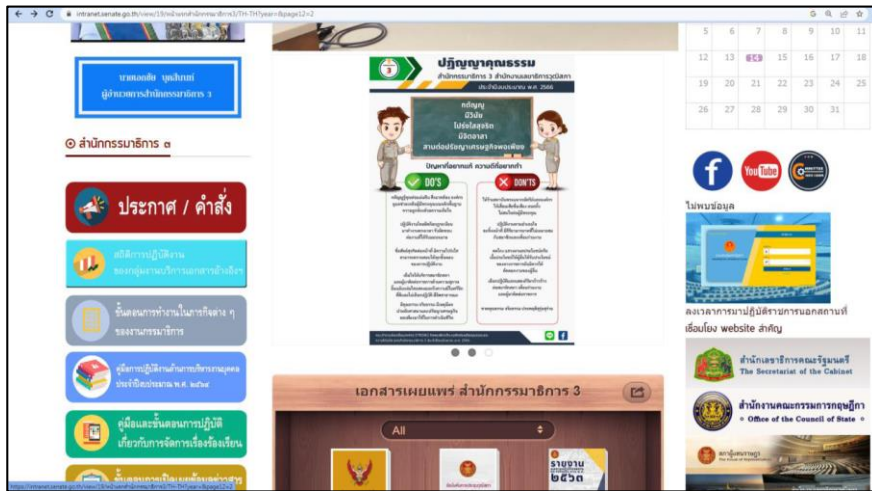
intranet.senate.go.th/view/19/หน้าแรกสำนักกรรมาธิการ3/TH-TH?year=&page12=2

นายเอกสิษ บุษสินธ์
ผู้อำนวยการสำนักกรรมาธิการ 3

⊙ สำนักกรรมาธิการ ๓

ประกาศ / คำสั่ง

สถิติการปฏิบัติงาน ของกลุ่มงานบริการเอกสารอ้างอิง

ขั้นตอนการทำงานในภารกิจต่าง ๆ ของงานกรรมาธิการ

คู่มือการปฏิบัติงานด้านการบริหารงานบุคคล ประจำปีงบประมาณ พ.ศ. ๒๕๖๕

คู่มือและขั้นตอนการปฏิบัติ เกี่ยวกับการจัดการเรื่องร้องเรียน

ปฏิญญาคุณธรรม
สำนักกรรมาธิการ 3 สำนักงานเลขาธิการวุฒิสภา
ประจำปีงบประมาณ พ.ศ. 2566

กตัญญู
มีวินัย
โปร่งใสสุจริต
มีจิตอาสา
สานต่อปรัชญาเศรษฐกิจพอเพียง

ปัญหาที่อยากแก้ ความดีที่อยากทำ

DO'S
DON'TS

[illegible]

เอกสารเผยแพร่ สำนักกรรมาธิการ 3

All

รายงาน
๒๕๖๓

| 5 | 6 | 7 | 8 | 9 | 10 | 11 |
|---|---|---|---|---|---|---|
| 12 | 13 | 14 | 15 | 16 | 17 | 18 |
| 19 | 20 | 21 | 22 | 23 | 24 | 25 |
| 26 | 27 | 28 | 29 | 30 | 31 | |

YouTube

ไม่พบข้อมูล

ลงเวลาการมาปฏิบัติราชการนอกสถานที่

เชื่อมโยง website สำคัญ

สำนักเลขาธิการคณะรัฐมนตรี
The Secretariat of the Cabinet

สำนักงานคณะกรรมการกฤษฎีกา
• Office of the Council of State •

https://intranet.senate.go.th/view/19/หน้าแรกสำนักกรรมาธิการ3/TH-TH?year=&page12=2